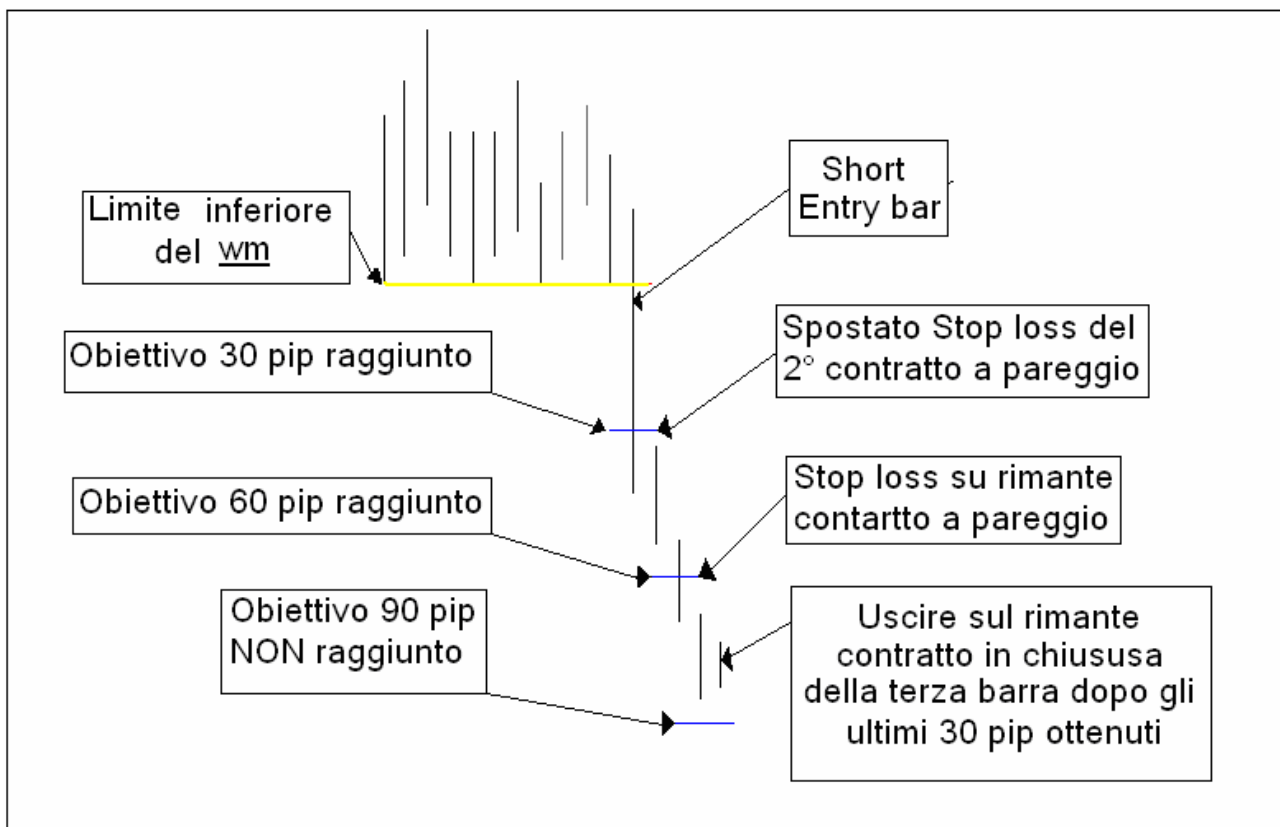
Short Entry bar

Limite inferiore del wm

Spostato Stop loss del 2° contratto a pareggio

Obiettivo 30 pip raggiunto

Stop loss su rimante contartto a pareggio

Obiettivo 60 pip raggiunto

Obiettivo 90 pip NON raggiunto

Uscire sul rimante contratto in chiususa della terza barra dopo gli ultimi 30 pip ottenuti